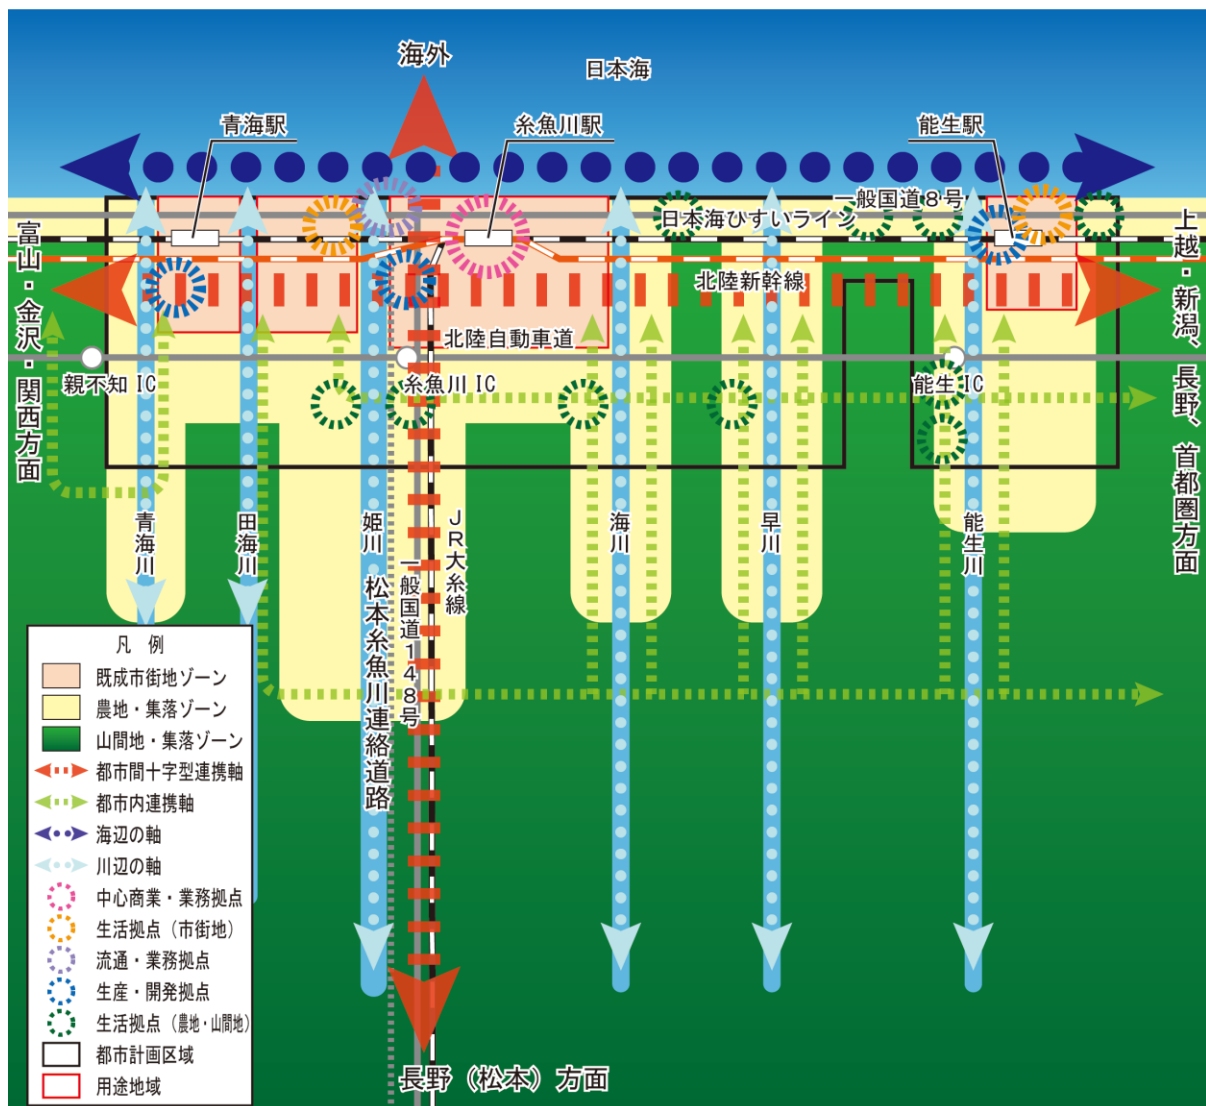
海外

日本海

青海駅

糸魚川駅

能生駅

一般国道８号

日本海ひすいライン

富山・金沢・関西方面

上越・新潟、長野、首都圏方面

北陸新幹線

北陸自動車道

親不知 IC

糸魚川 IC

能生 IC

青海川

田海川

姫川

松本糸魚川連絡道路

一般国道１４８号

JR大糸線

海川

早川

能生川

凡例

既成市街地ゾーン

農地・集落ゾーン

山間地・集落ゾーン

都市間十字型連携軸

都市内連携軸

海辺の軸

川辺の軸

中心商業・業務拠点

生活拠点（市街地）

流通・業務拠点

生産・開発拠点

生活拠点（農地・山間地）

都市計画区域

用途地域

長野（松本）方面